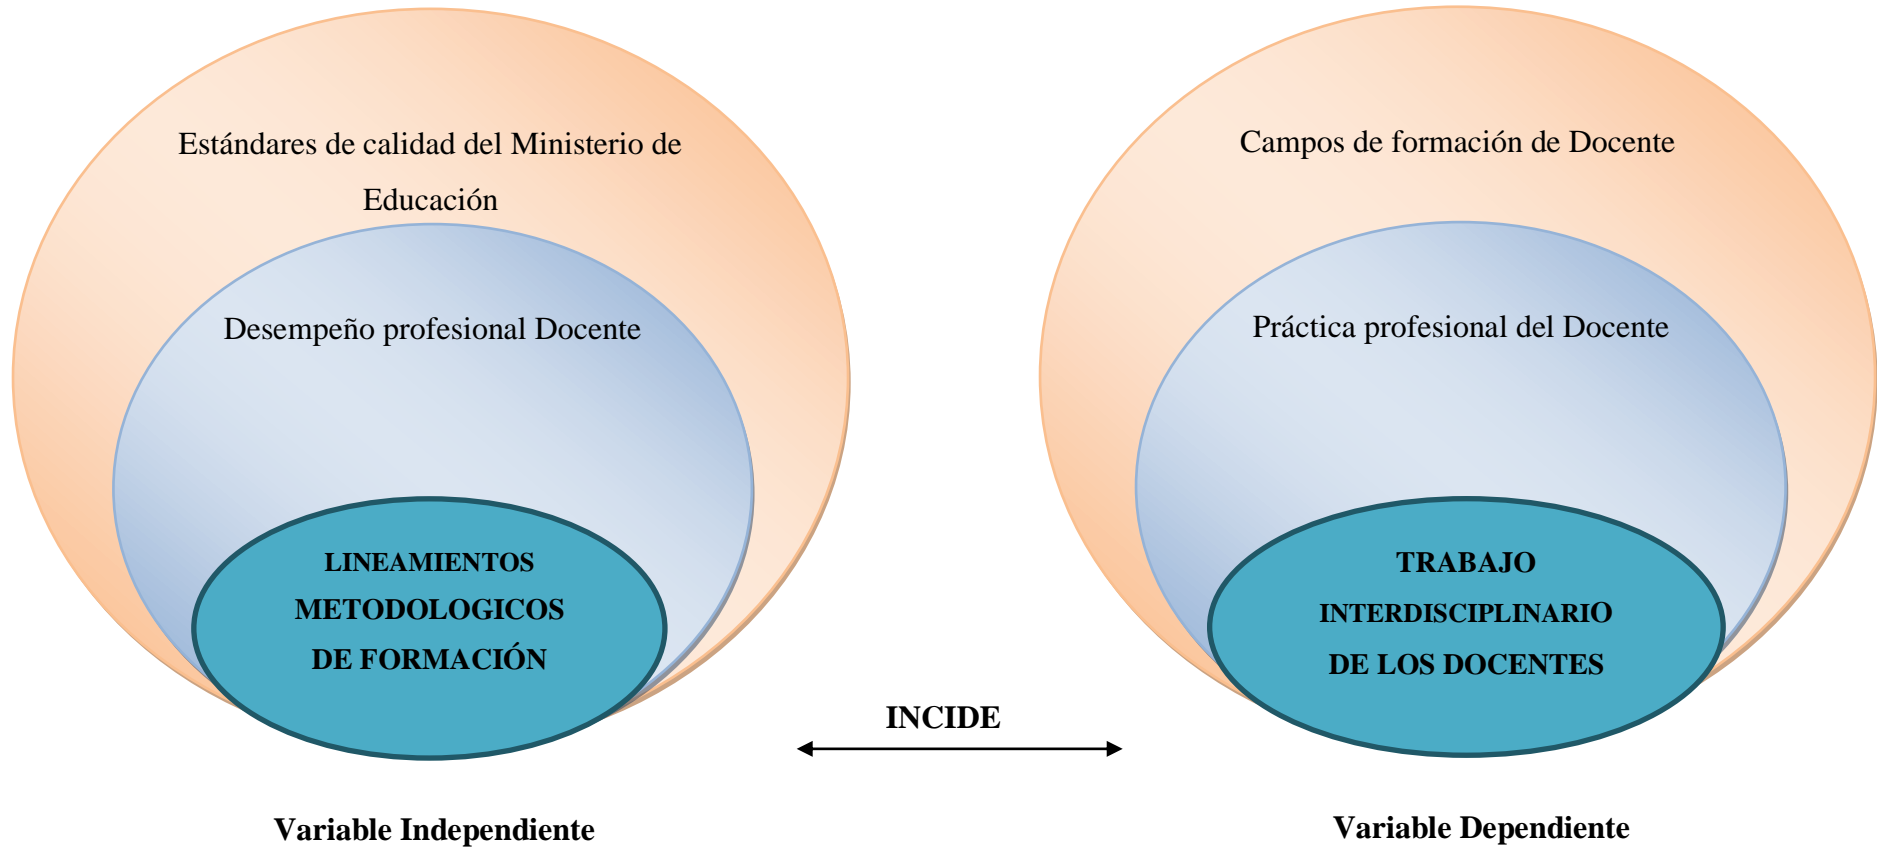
Estándares de calidad del Ministerio de Educación

Desempeño profesional Docente

LINEAMIENTOS METODOLOGICOS DE FORMACIÓN

Campos de formación de Docente

Práctica profesional del Docente

TRABAJO INTERDISCIPLINARIO DE LOS DOCENTES

INCIDE

Variable Independiente

Variable Dependiente